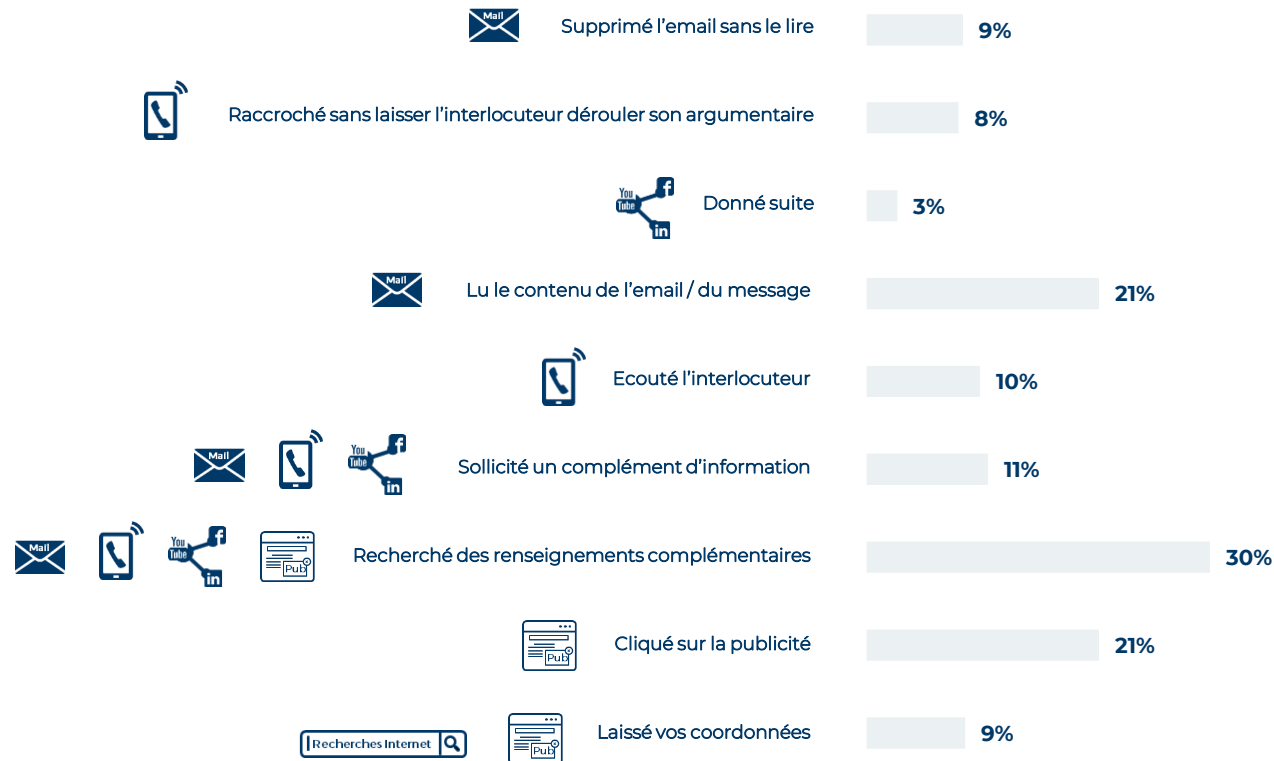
Mail Supprimé l'email sans le lire 9%

Raccroché sans laisser l'interlocuteur dérouler son argumentaire 8%

You Tube in Donné suite 3%

Mail Lu le contenu de l'email / du message 21%

Ecouté l'interlocuteur 10%

Mail You Tube in Sollicité un complément d'information 11%

Mail You Tube in Pub Recherché des renseignements complémentaires 30%

Pub Cliqué sur la publicité 21%

Recherches Internet Pub Laissé vos coordonnées 9%